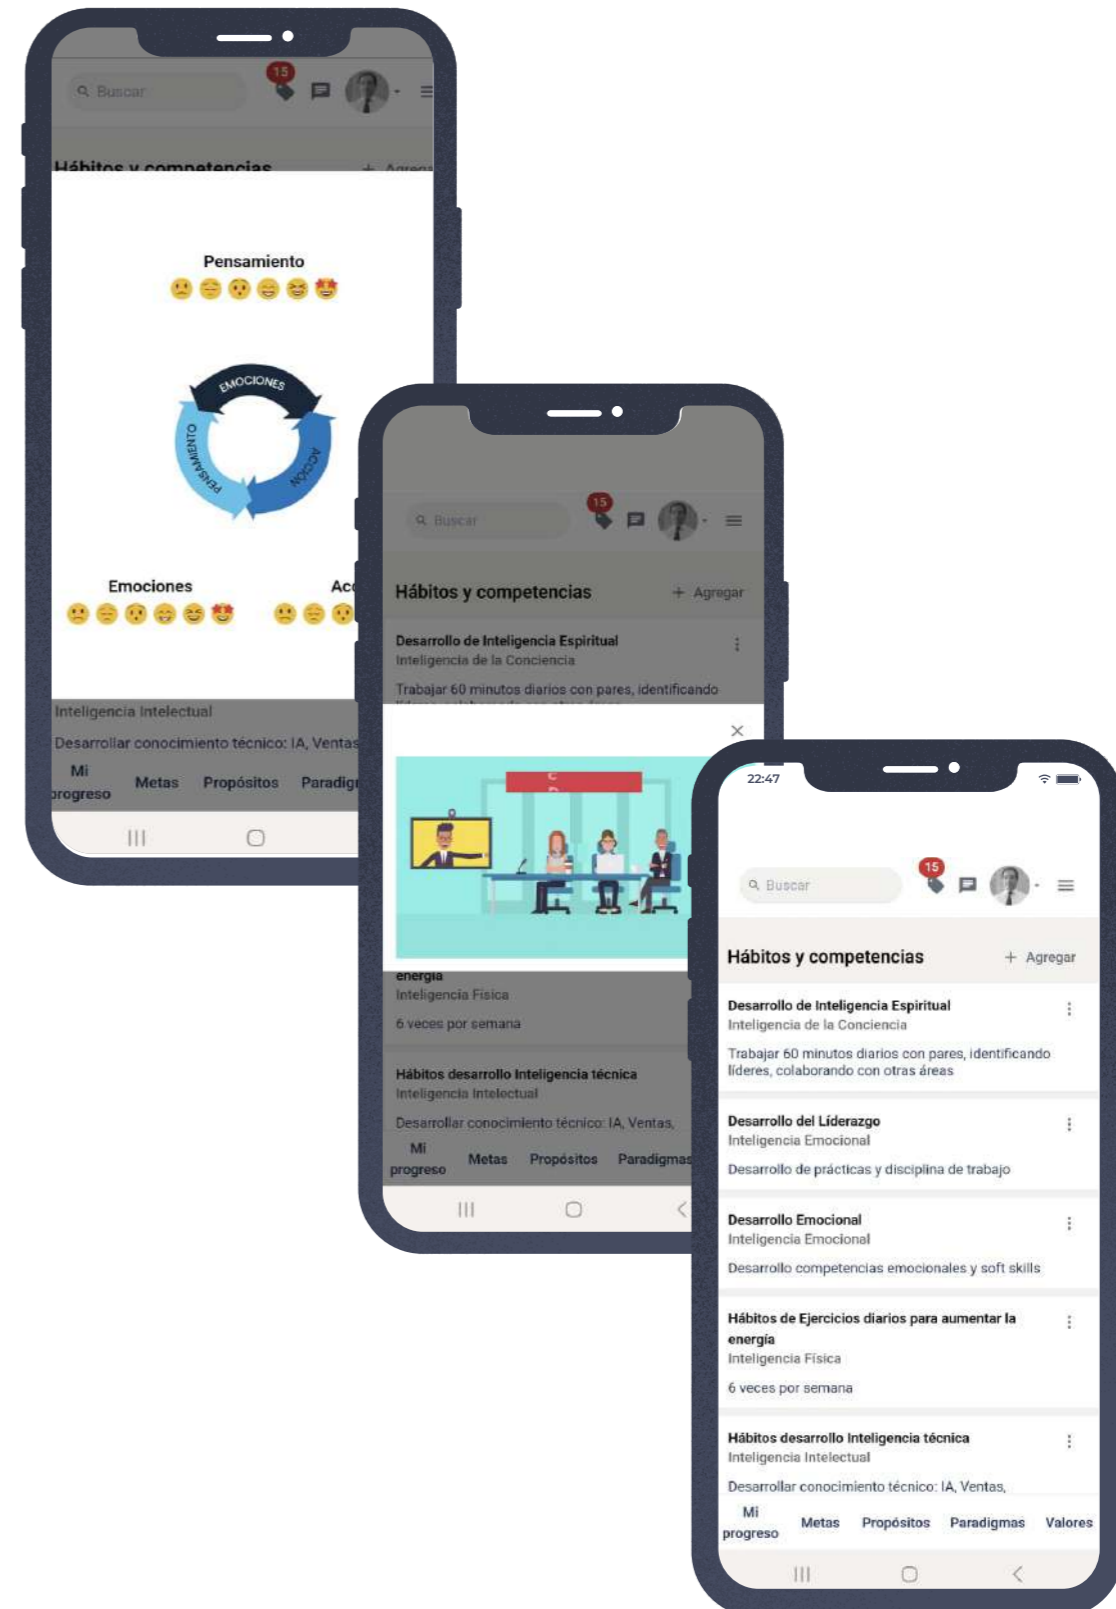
Buscar
15
Hábitos y competencias
+ Agregar

Pensamiento

EMOCIONES
PENSAMIENTO
ACCIÓN

Emociones
Acc

Inteligencia Intelectual
Desarrollar conocimiento técnico: IA, Ventas
Mi progreso
Metas
Propósitos
Paradigm

Buscar
15
Hábitos y competencias
+ Agregar
Desarrollo de Inteligencia Espiritual
Inteligencia de la Conciencia
Trabajar 60 minutos diarios con pares, identificando

energia
Inteligencia Fisica
6 veces por semana
Hábitos desarrollo Inteligencia técnica
Inteligencia Intelectual
Desarrollar conocimiento técnico: IA, Ventas,
Mi progreso
Metas
Propósitos
Paradigmas

22:47
Buscar
15
Hábitos y competencias
+ Agregar
Desarrollo de Inteligencia Espiritual
Inteligencia de la Conciencia
Trabajar 60 minutos diarios con pares, identificando líderes, colaborando con otras áreas
Desarrollo del Líderazgo
Inteligencia Emocional
Desarrollo de prácticas y disciplina de trabajo
Desarrollo Emocional
Inteligencia Emocional
Desarrollo competencias emocionales y soft skills
Hábitos de Ejercicios diarios para aumentar la energía
Inteligencia Fisica
6 veces por semana
Hábitos desarrollo Inteligencia técnica
Inteligencia Intelectual
Desarrollar conocimiento técnico: IA, Ventas,
Mi progreso
Metas
Propósitos
Paradigmas
Valores